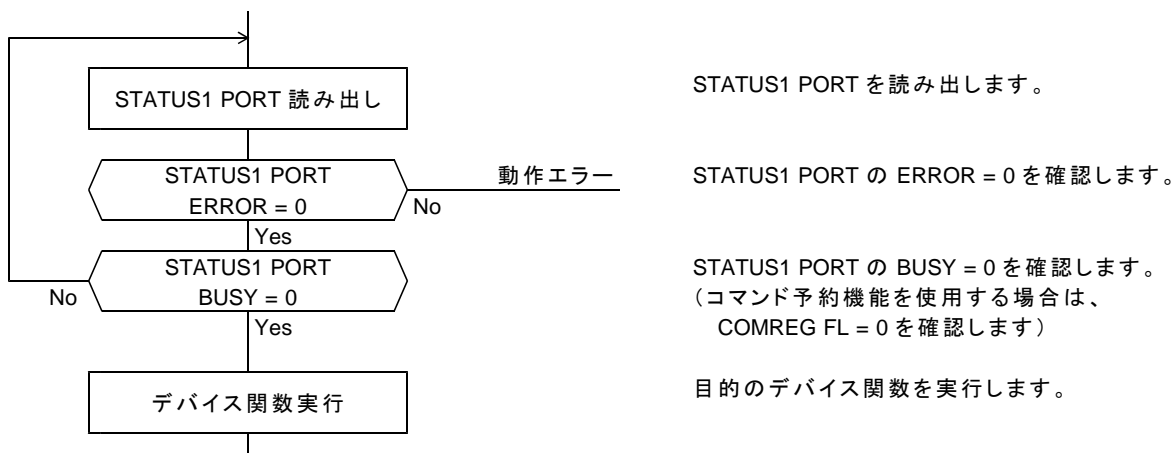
STATUS1 PORT 読み出し

STATUS1 PORT を読み出します。

STATUS1 PORT
ERROR = 0

No

動作エラー

STATUS1 PORT の ERROR = 0 を確認します。

Yes

STATUS1 PORT
BUSY = 0

No

Yes

STATUS1 PORT の BUSY = 0 を確認します。
（コマンド予約機能を使用する場合は、
COMREG FL = 0 を確認します）

デバイス関数実行

目的のデバイス関数を実行します。